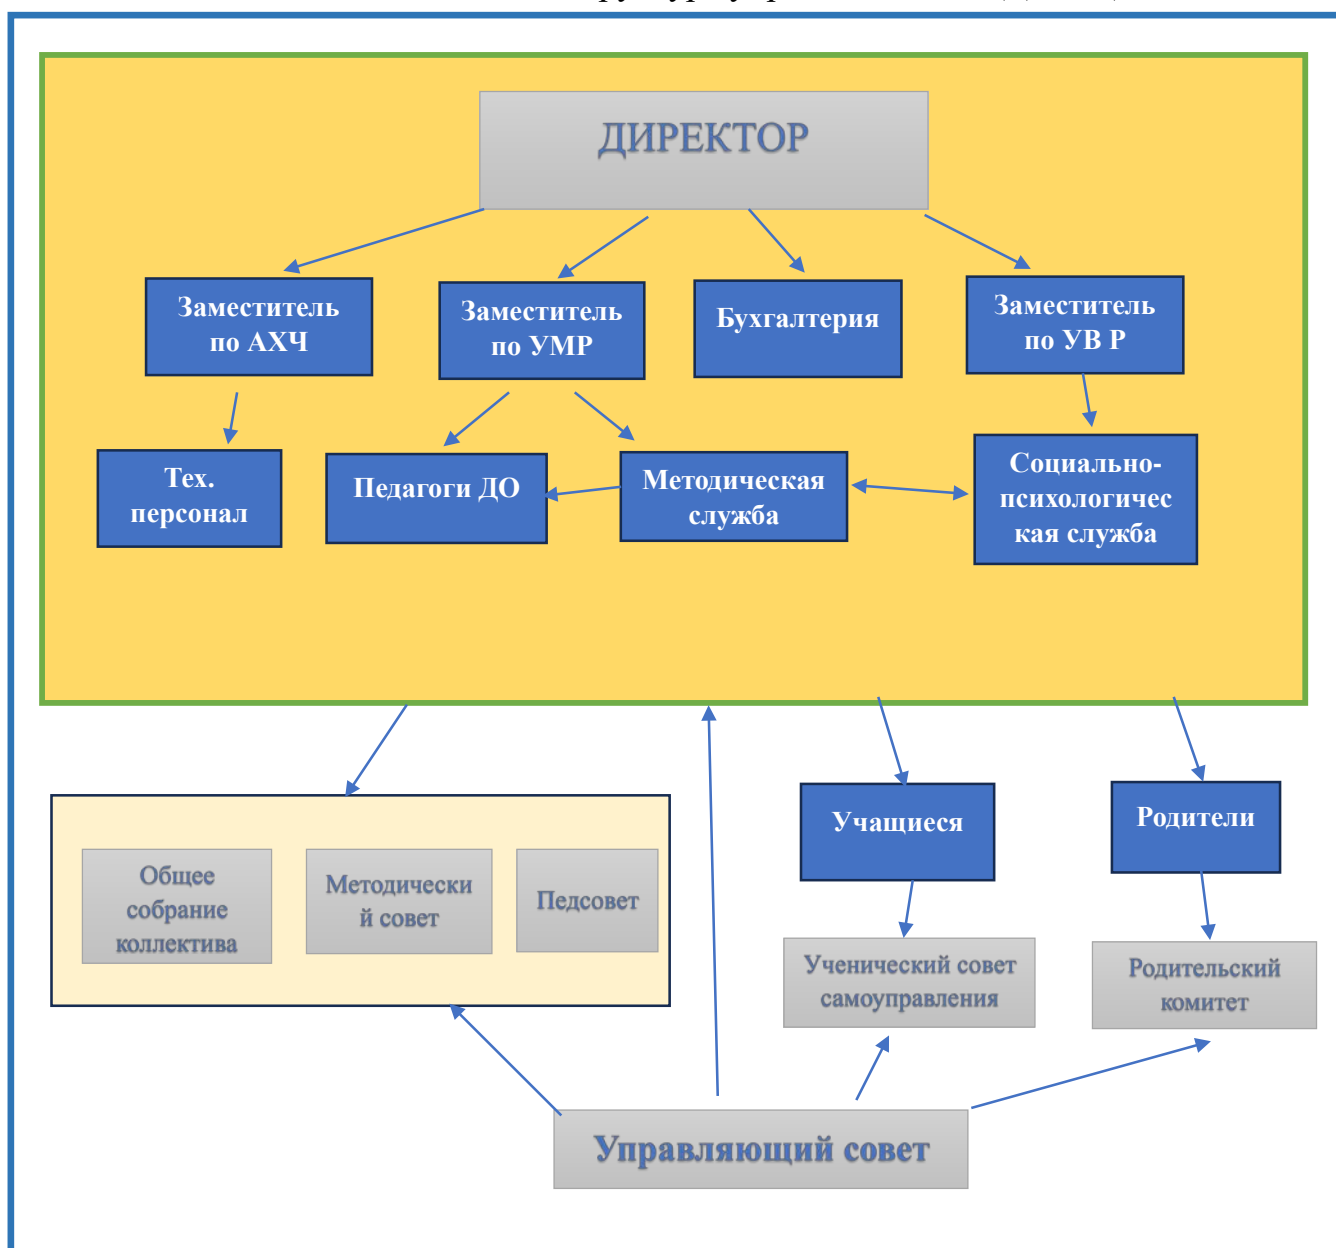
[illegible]

ДИРЕКТОР

Заместитель по АХЧ

Заместитель по УМР

Бухгалтерия

Заместитель по УВ Р

Тех. персонал

Педагоги ДО

Методическая служба

Социально-психологическая служба

Общее собрание коллектива

Методический совет

Педсовет

Учащиеся

Родители

Ученический совет самоуправления

Родительский комитет

Управляющий совет